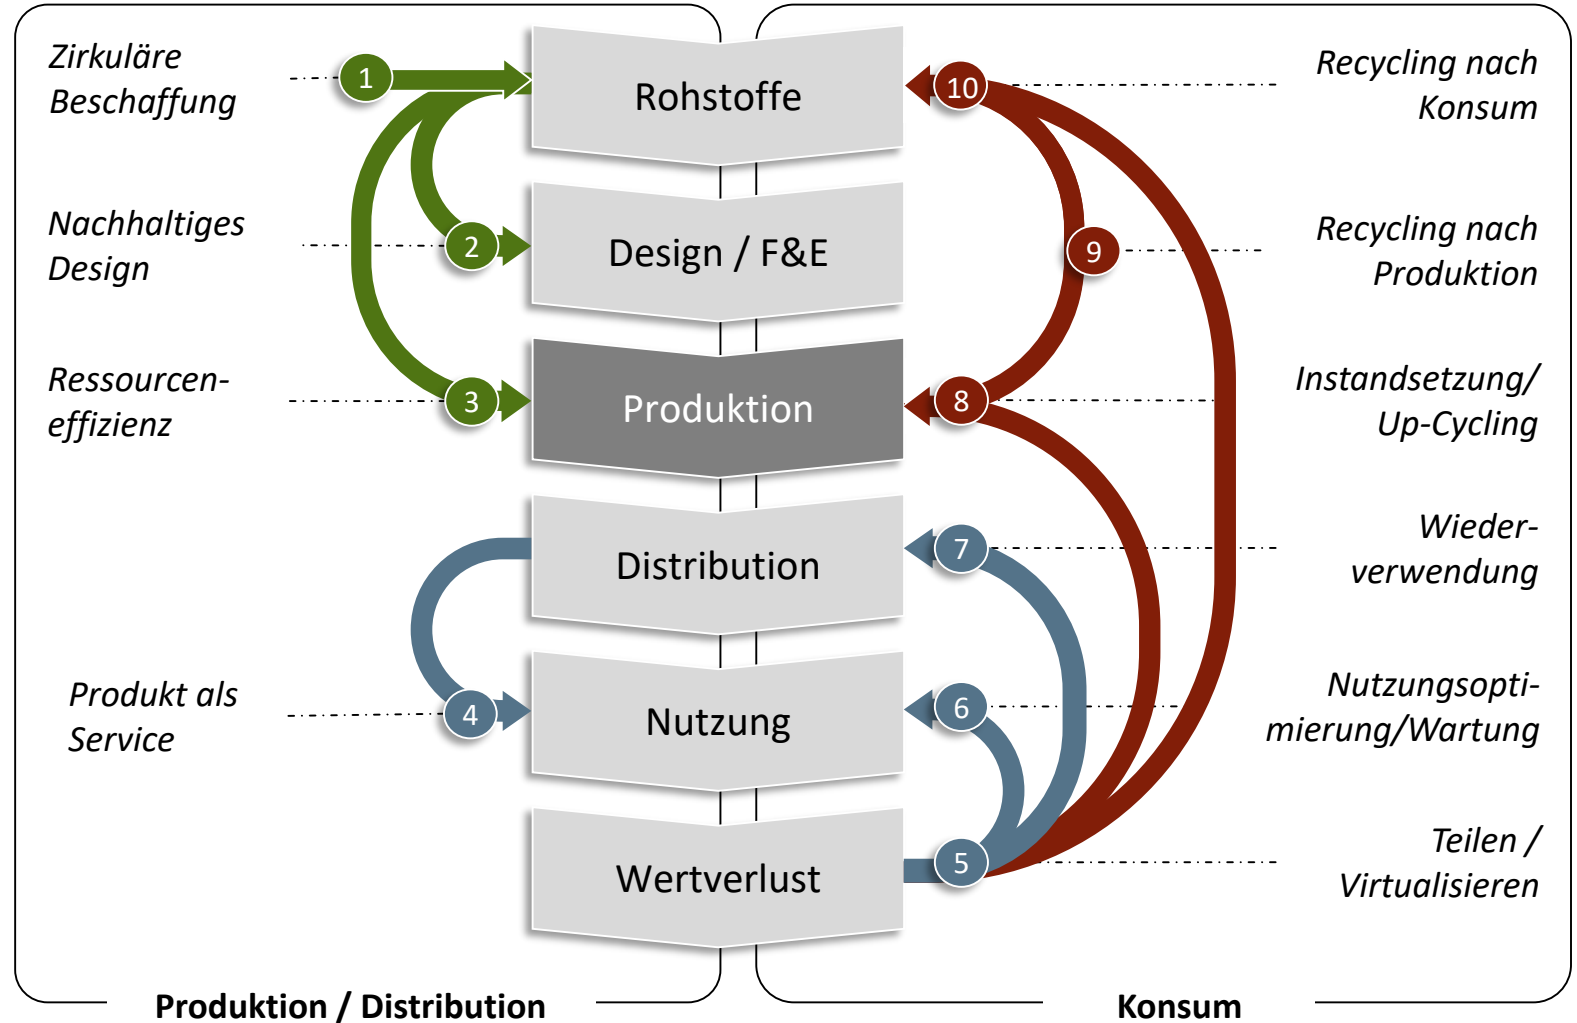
Zirkuläre Beschaffung

Nachhaltiges Design

Ressourcen-effizienz

Produkt als Service

1

2

3

4

Rohstoffe

Design / F&E

Produktion

Distribution

Nutzung

Wertverlust

10

9

8

7

6

5

Recycling nach Konsum

Recycling nach Produktion

Instandsetzung/ Up-Cycling

Wieder-verwendung

Nutzungsopti-mierung/Wartung

Teilen / Virtualisieren

Produktion / Distribution

Konsum